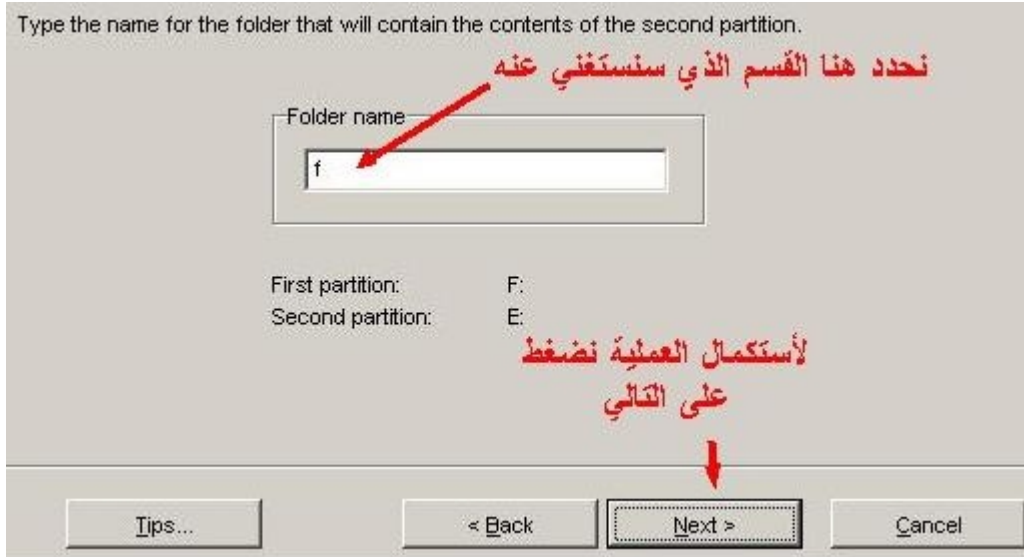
Type the name for the folder that will contain the contents of the second partition.

نحدد هنا القسم الذي سنستغني عنه

Folder name

f

First partition: F:
Second partition: E:

لأستكمال العملية نضغط على التالي

Tips...

< Back

Next >

Cancel